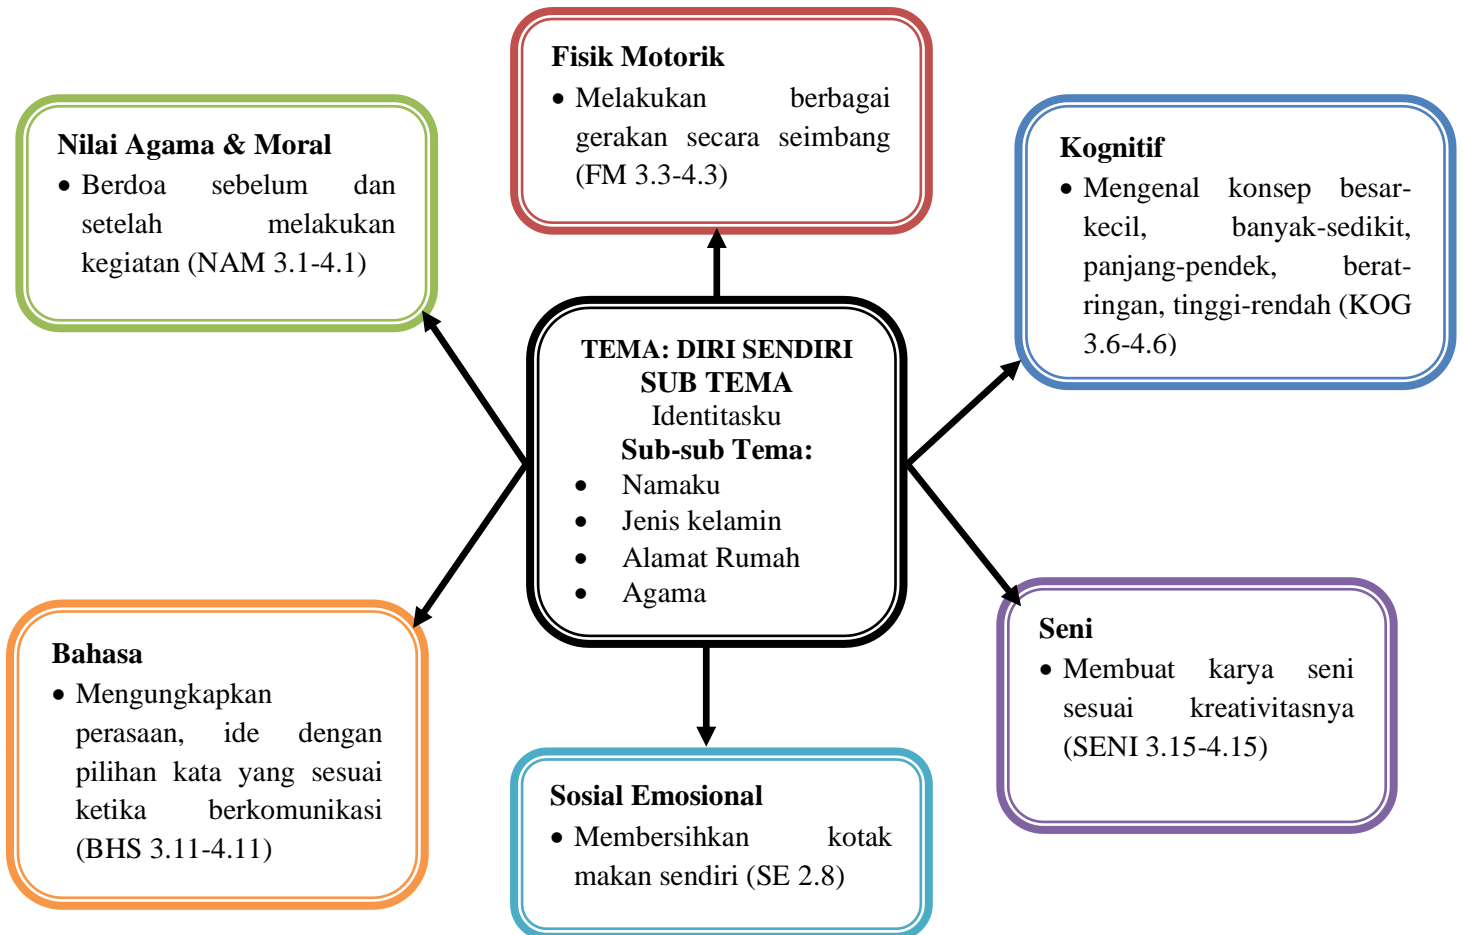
Fisik Motorik
• Melakukan berbagai gerakan secara seimbang (FM 3.3-4.3)

Nilai Agama & Moral
• Berdoa sebelum dan setelah melakukan kegiatan (NAM 3.1-4.1)

Kognitif
• Mengenal konsep besar-kecil, banyak-sedikit, panjang-pendek, berat-ringan, tinggi-rendah (KOG 3.6-4.6)

TEMA: DIRI SENDIRI
SUB TEMA
Identitasku
Sub-sub Tema:
• Namaku
• Jenis kelamin
• Alamat Rumah
• Agama

Bahasa
• Mengungkapkan perasaan, ide dengan pilihan kata yang sesuai ketika berkomunikasi (BHS 3.11-4.11)

Seni
• Membuat karya seni sesuai kreativitasnya (SENI 3.15-4.15)

Sosial Emosional
• Membersihkan kotak makan sendiri (SE 2.8)